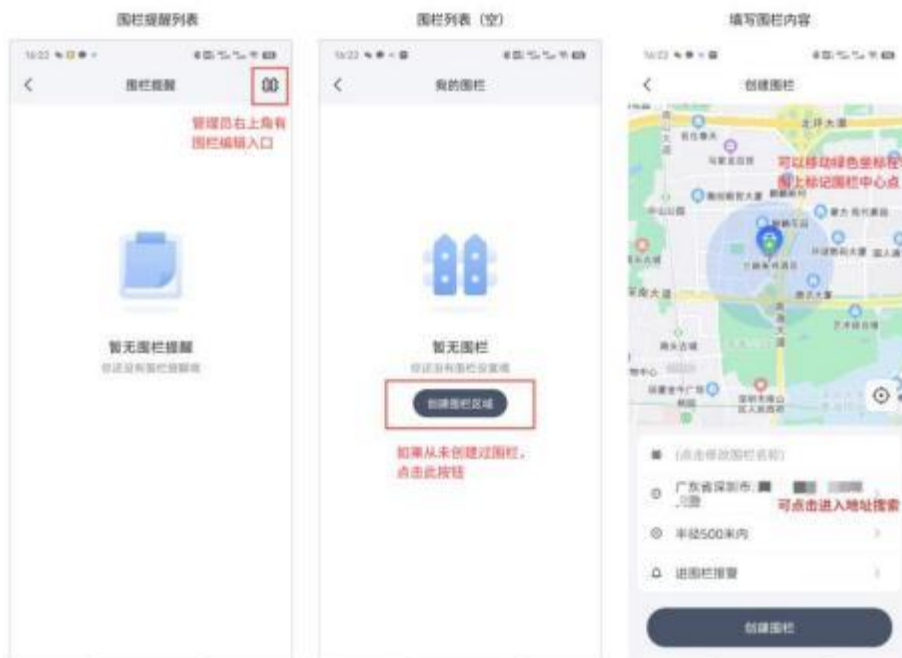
围栏提醒列表

16:22

围栏提醒

管理员右上角有围栏编辑入口

暂无围栏提醒

围栏列表（空）

16:22

我的围栏

暂无围栏

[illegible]

创建围栏区域

如果从未创建过围栏，点击此按钮

填写围栏内容

16:23

创建围栏

可以移动绿色坐标在图上标记围栏中心点

(点击修改围栏名称)

广东省深圳市 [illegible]

可点击进入地址搜索

半径500米内

进围栏报警

创建围栏